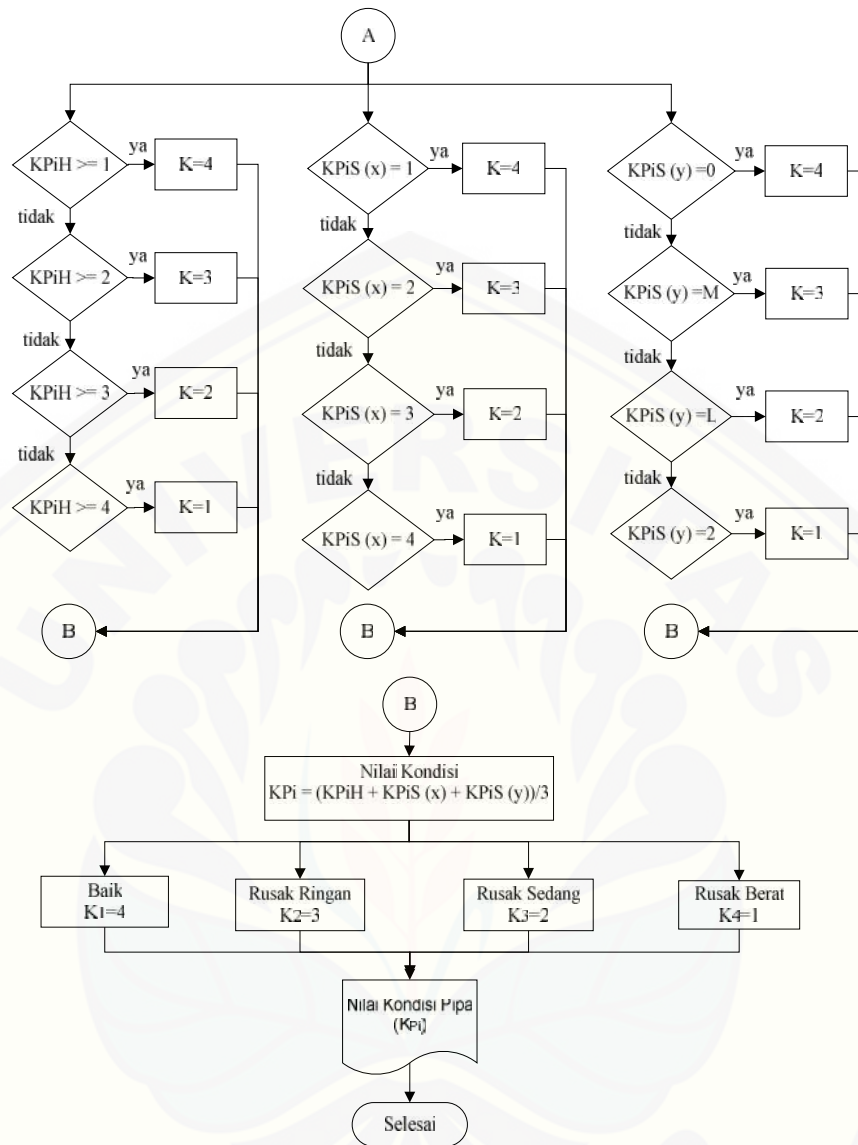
A

KPiH >= 1
ya
K=4
tidak
KPiH >= 2
ya
K=3
tidak
KPiH >= 3
ya
K=2
tidak
KPiH >= 4
ya
K=1

KPiS (x) = 1
ya
K=4
tidak
KPiS (x) = 2
ya
K=3
tidak
KPiS (x) = 3
ya
K=2
tidak
KPiS (x) = 4
ya
K=1

KPiS (y) =0
ya
K=4
tidak
KPiS (y) =M
ya
K=3
tidak
KPiS (y) =L
ya
K=2
tidak
KPiS (y) =2
ya
K=1

B

B

B

B

Nilai Kondisi
KPi = (KPiH + KPiS (x) + KPiS (y))/3

Baik
K1=4

Rusak Ringan
K2=3

Rusak Sedang
K3=2

Rusak Berat
K4=1

Nilai Kondisi Pipa
(KPi)

Selesai